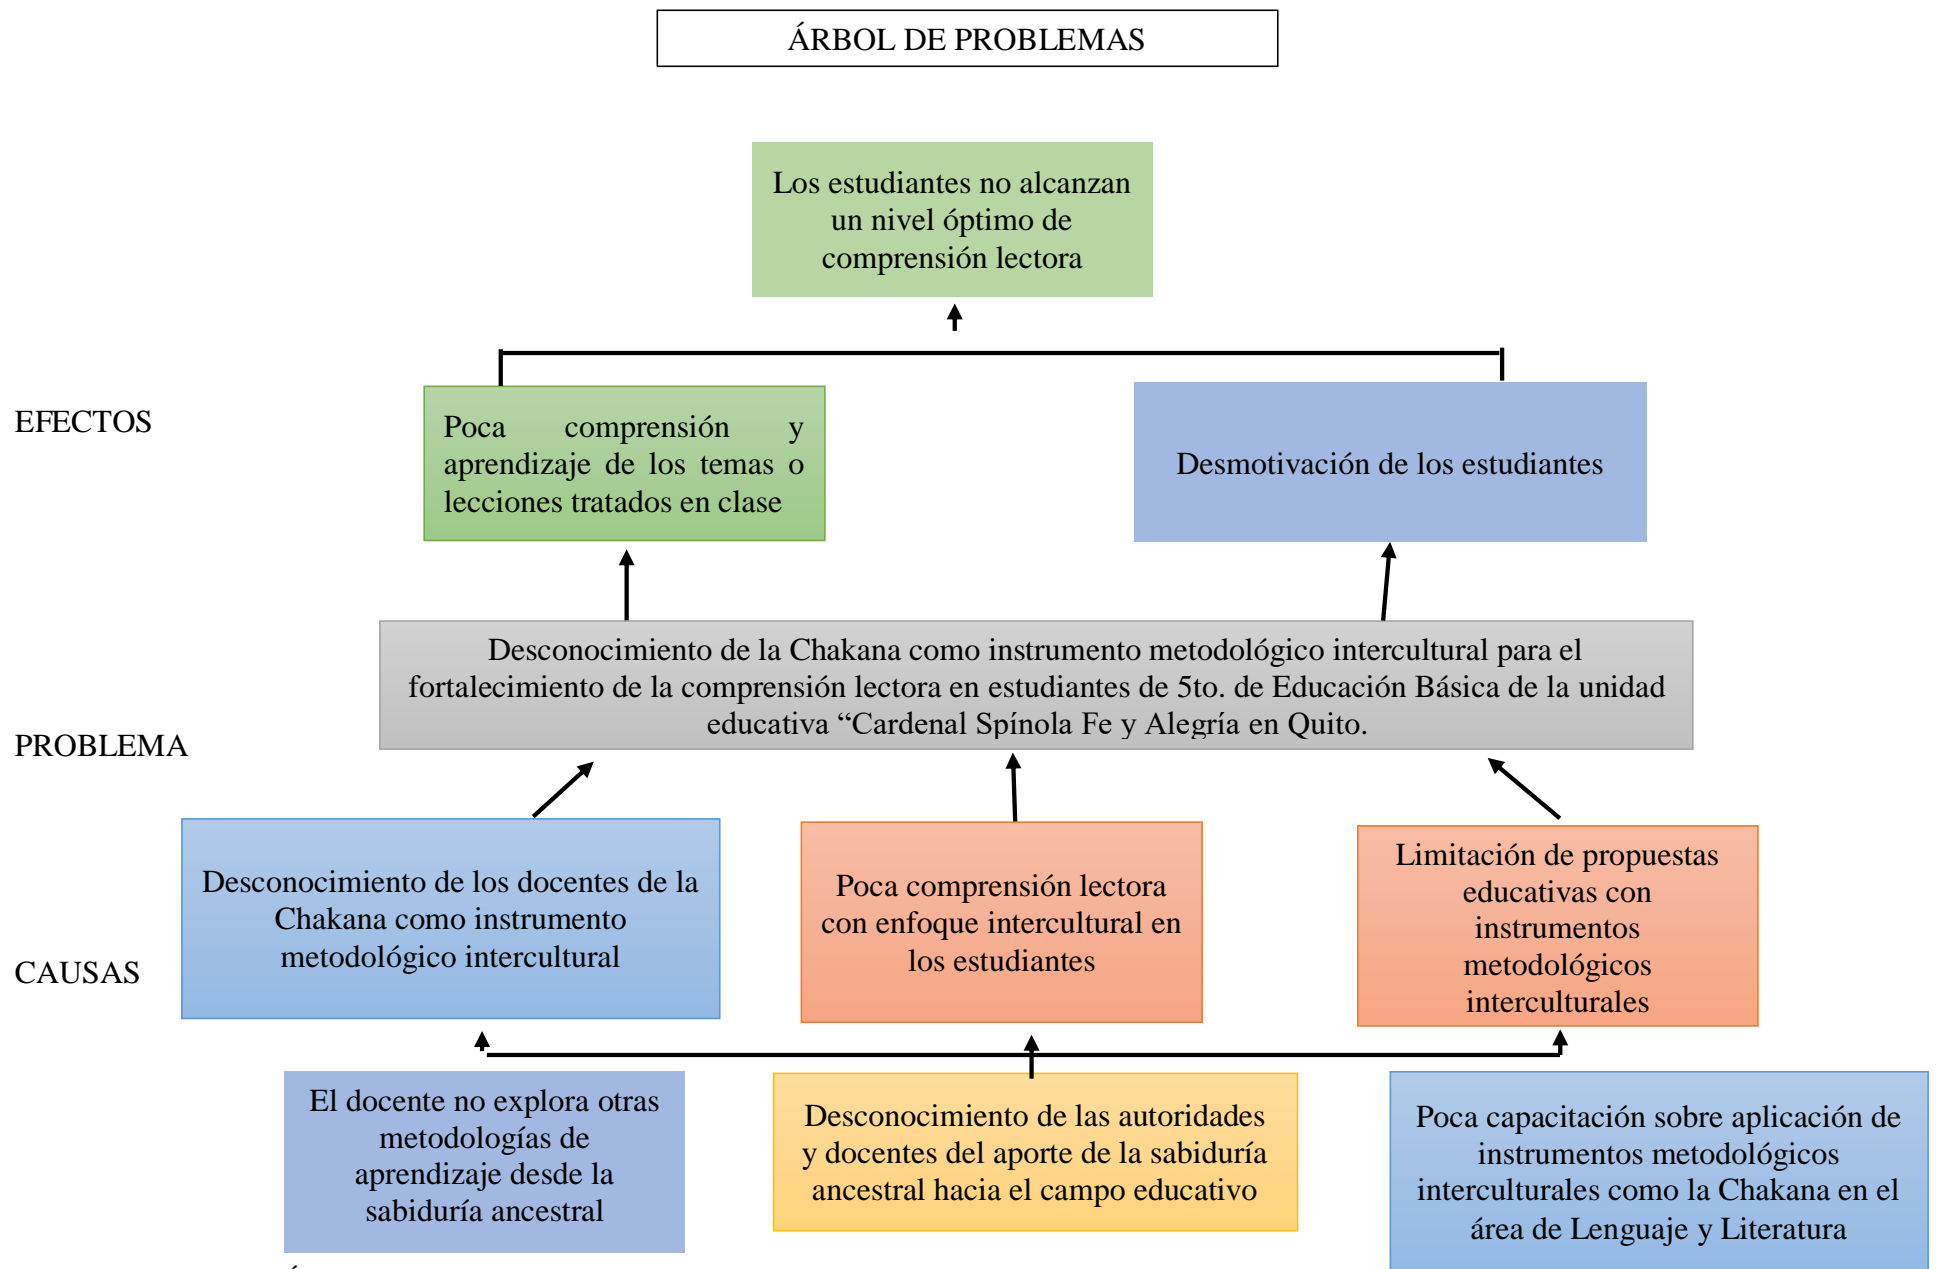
ÁRBOL DE PROBLEMAS

Los estudiantes no alcanzan un nivel óptimo de comprensión lectora

EFECTOS

Poca comprensión y aprendizaje de los temas o lecciones tratados en clase

Desmotivación de los estudiantes

PROBLEMA

Desconocimiento de la Chakana como instrumento metodológico intercultural para el fortalecimiento de la comprensión lectora en estudiantes de 5to. de Educación Básica de la unidad educativa “Cardenal Spínola Fe y Alegría en Quito.

CAUSAS

Desconocimiento de los docentes de la Chakana como instrumento metodológico intercultural

Poca comprensión lectora con enfoque intercultural en los estudiantes

Limitación de propuestas educativas con instrumentos metodológicos interculturales

El docente no explora otras metodologías de aprendizaje desde la sabiduría ancestral

Desconocimiento de las autoridades y docentes del aporte de la sabiduría ancestral hacia el campo educativo

Poca capacitación sobre aplicación de instrumentos metodológicos interculturales como la Chakana en el área de Lenguaje y Literatura